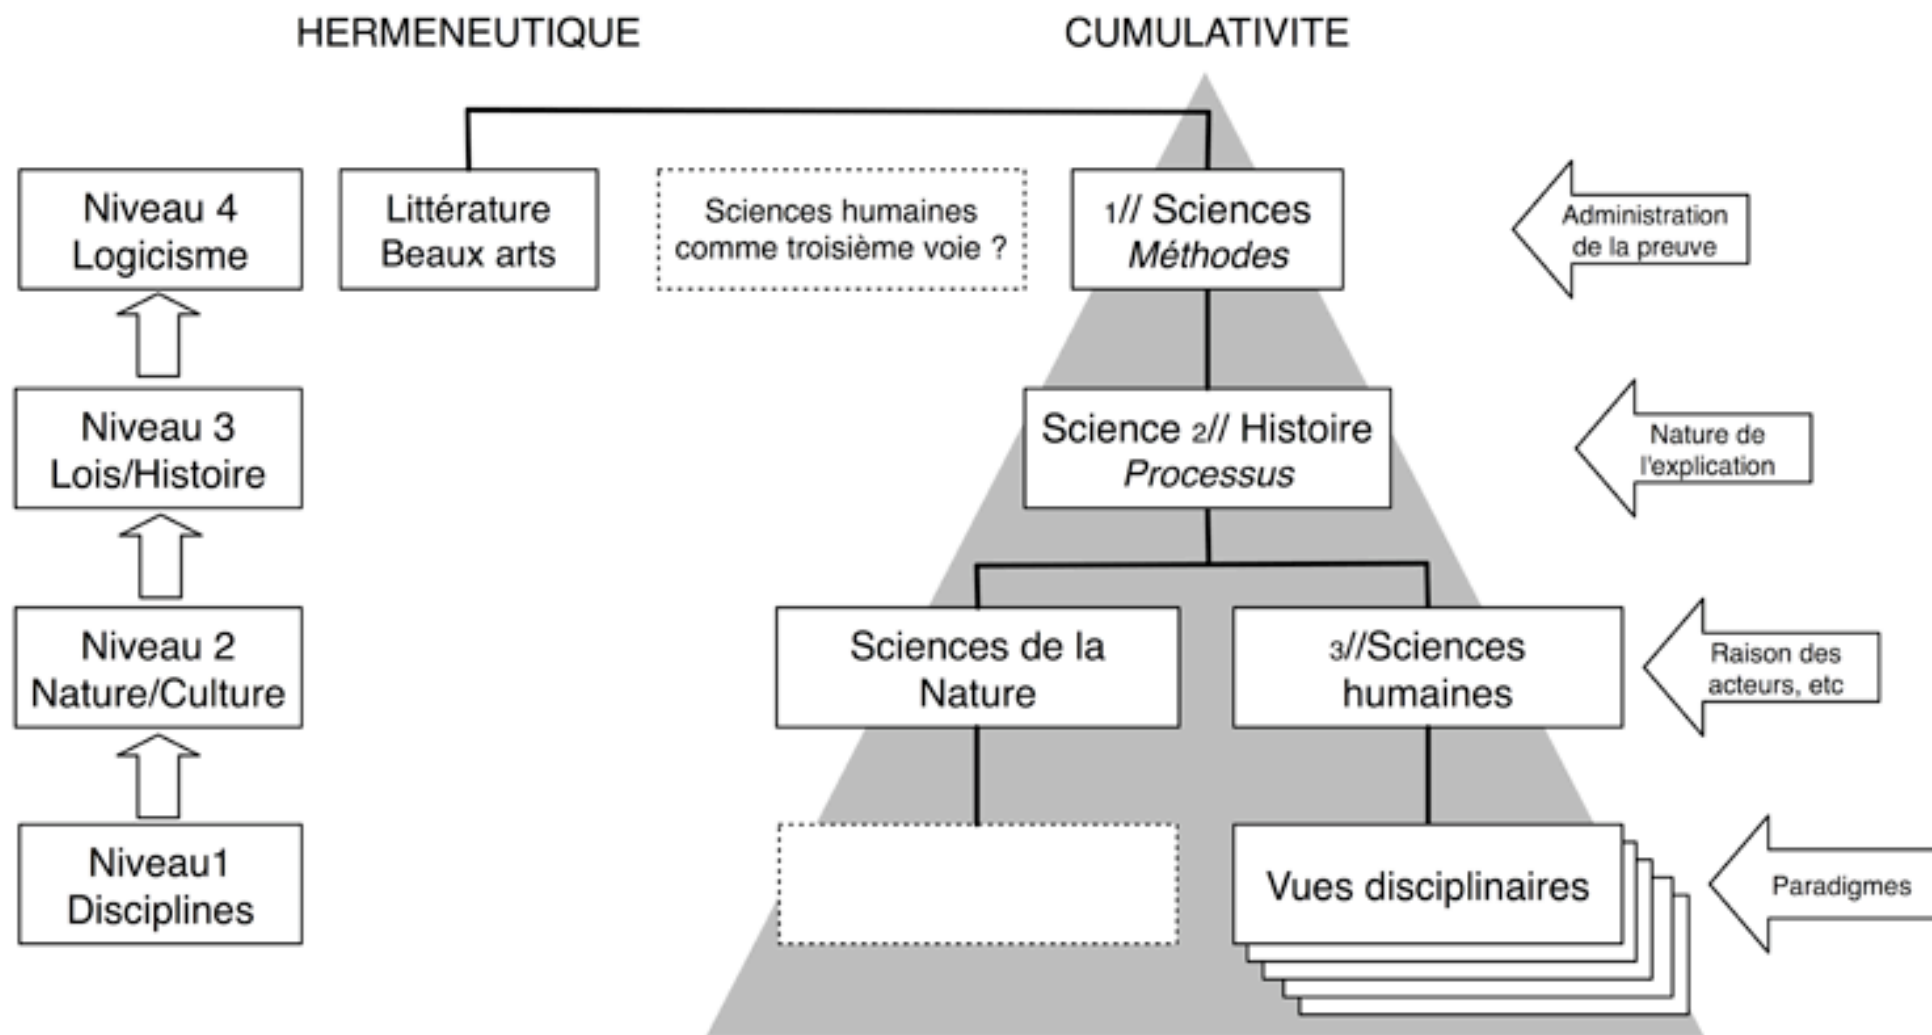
HERMENEUTIQUE

CUMULATIVITE

Niveau 4
Logicisme

Littérature
Beaux arts

Sciences humaines
comme troisième voie ?

1// Sciences
*Méthodes*

Administration
de la preuve

Niveau 3
Lois/Histoire

Science 2// Histoire
*Processus*

Nature de
l'explication

Niveau 2
Nature/Culture

Sciences de la
Nature

3//Sciences
humaines

Raison des
acteurs, etc

Niveau1
Disciplines

Vues disciplinaires

Paradigmes